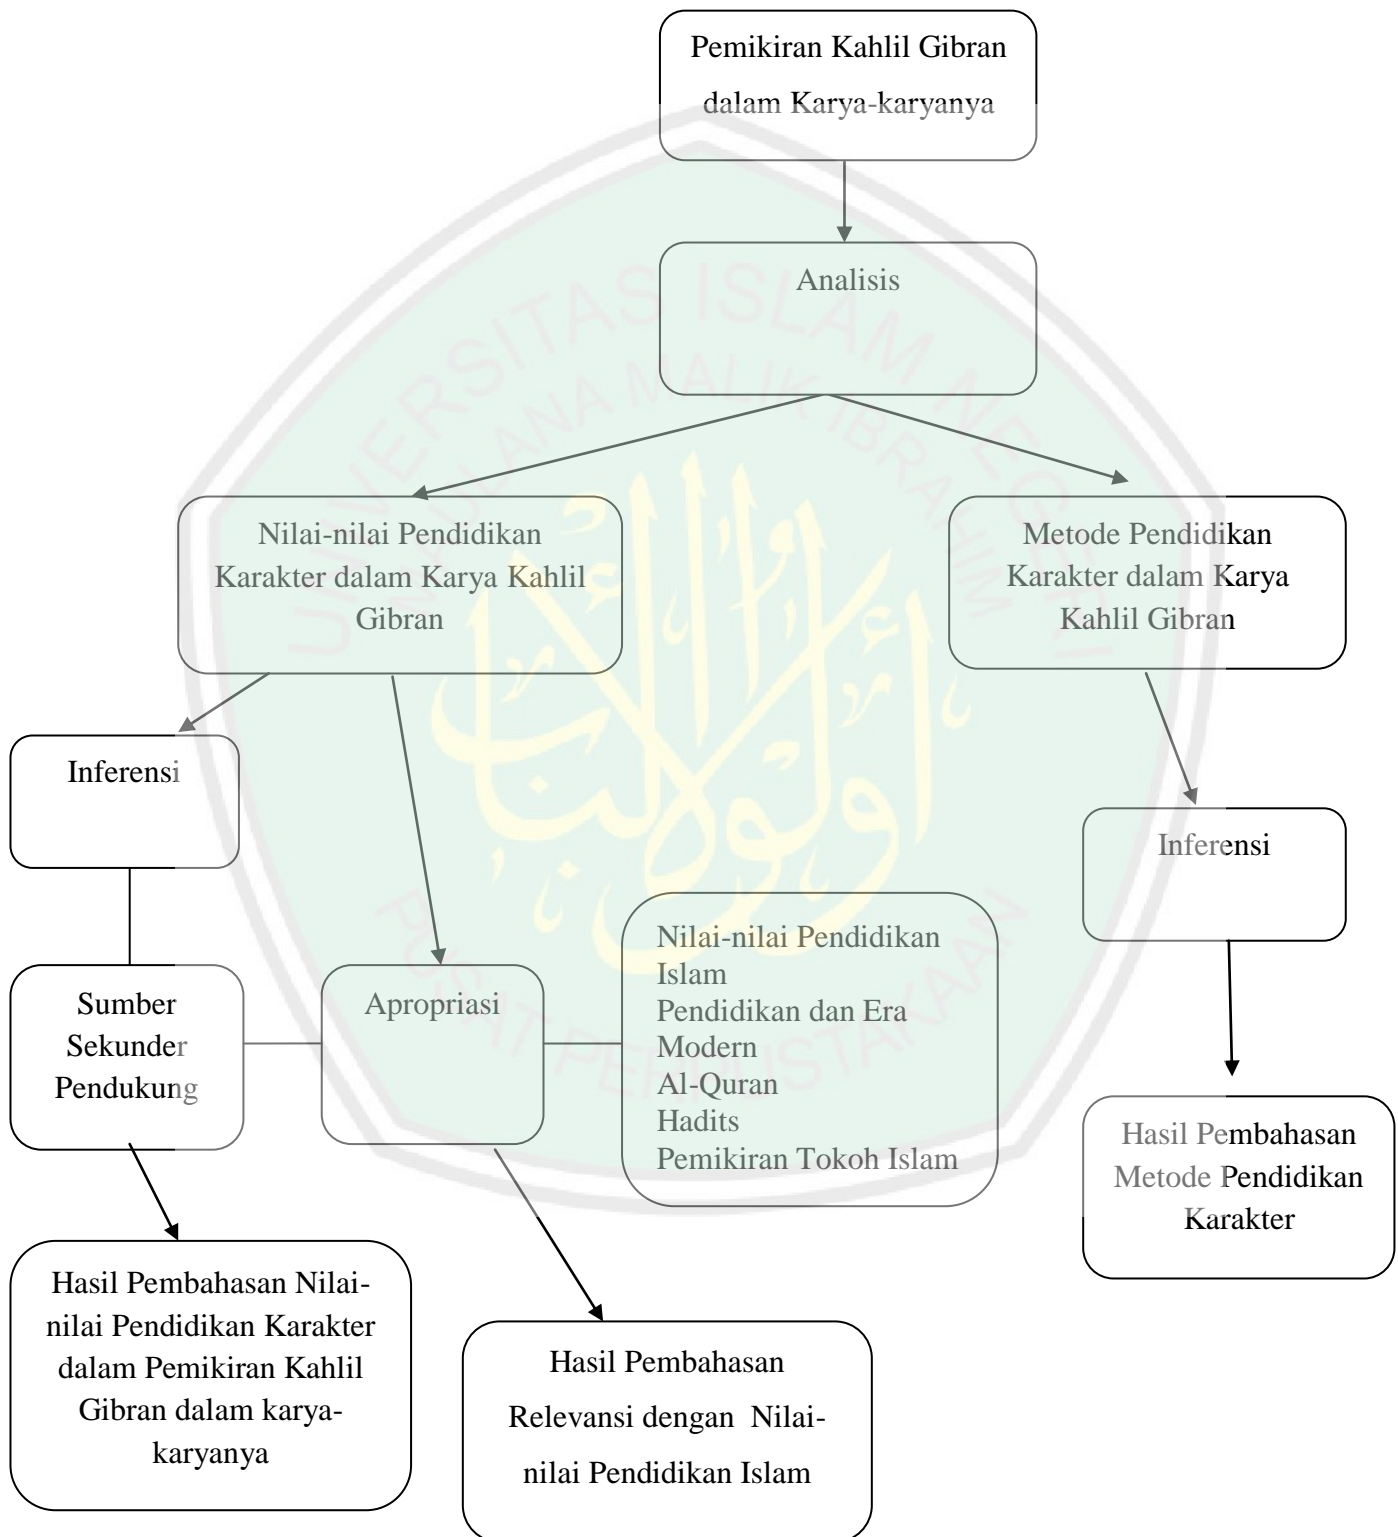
Pemikiran Kahlil Gibran dalam Karya-karyanya

Analisis

Nilai-nilai Pendidikan Karakter dalam Karya Kahlil Gibran

Metode Pendidikan Karakter dalam Karya Kahlil Gibran

Inferensi

Inferensi

Sumber Sekunder Pendukung

Apropriasi

Nilai-nilai Pendidikan Islam
Pendidikan dan Era Modern
Al-Quran
Hadits
Pemikiran Tokoh Islam

Hasil Pembahasan Metode Pendidikan Karakter

Hasil Pembahasan Nilai-nilai Pendidikan Karakter dalam Pemikiran Kahlil Gibran dalam karya-karyanya

Hasil Pembahasan Relevansi dengan Nilai-nilai Pendidikan Islam

UNIVERSITAS ISLAM NEGERI MAULANA MALIK IBRAHIM
PUSAT PERPUSTAKAAN